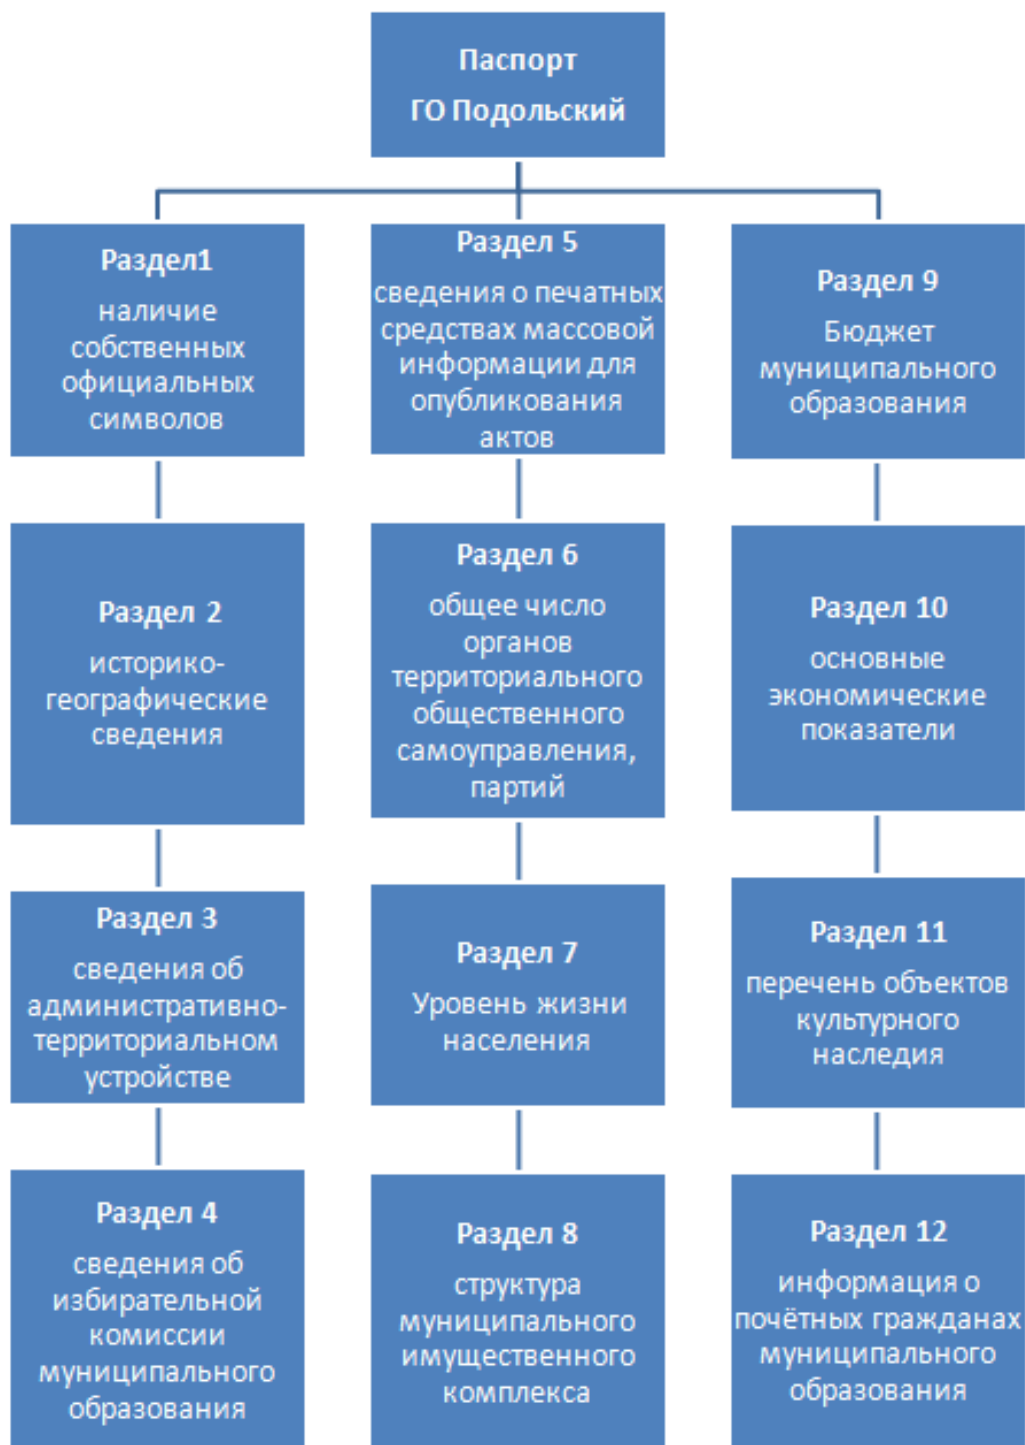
Паспорт
ГО Подольский

Раздел1
наличие собственных официальных символов

Раздел 2
историко-географические сведения

Раздел 3
сведения об административно-территориальном устройстве

Раздел 4
сведения об избирательной комиссии муниципального образования

Раздел 5
сведения о печатных средствах массовой информации для опубликования актов

Раздел 6
общее число органов территориального общественного самоуправления, партий

Раздел 7
Уровень жизни населения

Раздел 8
структура муниципального имущественного комплекса

Раздел 9
Бюджет муниципального образования

Раздел 10
основные экономические показатели

Раздел 11
перечень объектов культурного наследия

Раздел 12
информация о почётных гражданах муниципального образования